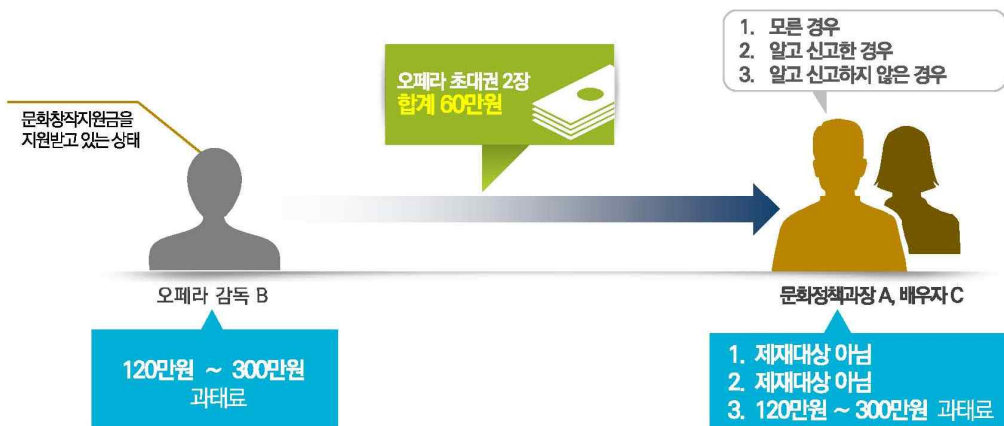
문화창작지원금을 지원받고 있는 상태

오페라 초대권 2장
합계 60만원

1. 모른 경우
2. 알고 신고한 경우
3. 알고 신고하지 않은 경우

오페라 감독 B

문화정책과장 A, 배우자 C

120만원 ~ 300만원
과태료

1. 제재대상 아님
2. 제재대상 아님
3. 120만원 ~ 300만원 과태료